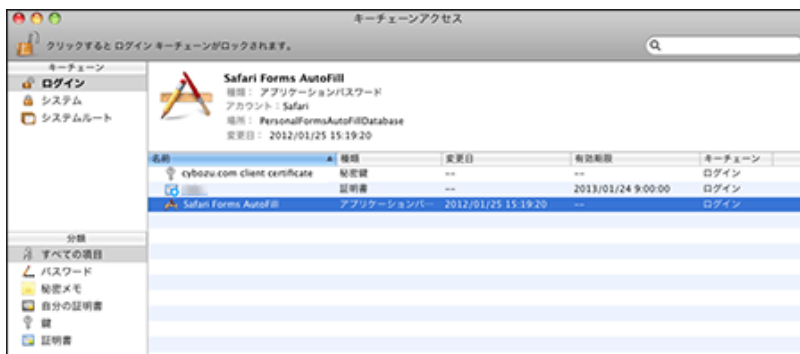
キーチェーンアクセス

クリックすると ログイン キーチェーンがロックされます。

キーチェーン
ログイン
システム
システムルート

Safari Forms AutoFill
種類： アプリケーションパスワード
アカウント：Safari
場所： PersonalFormsAutoFillDatabase
変更日： 2012/01/25 15:19:20

| 名前 | 種類 | 変更日 | 有効期限 | キーチェーン |
|---|---|---|---|---|
| cybozu.com client certificate | 秘密鍵 | -- | -- | ログイン |
| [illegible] | 証明書 | -- | 2013/01/24 9:00:00 | ログイン |
| Safari Forms AutoFill | アプリケーションパ... | 2012/01/25 15:19:20 | -- | ログイン |

分類
すべての項目
パスワード
秘密メモ
自分の証明書
鍵
証明書